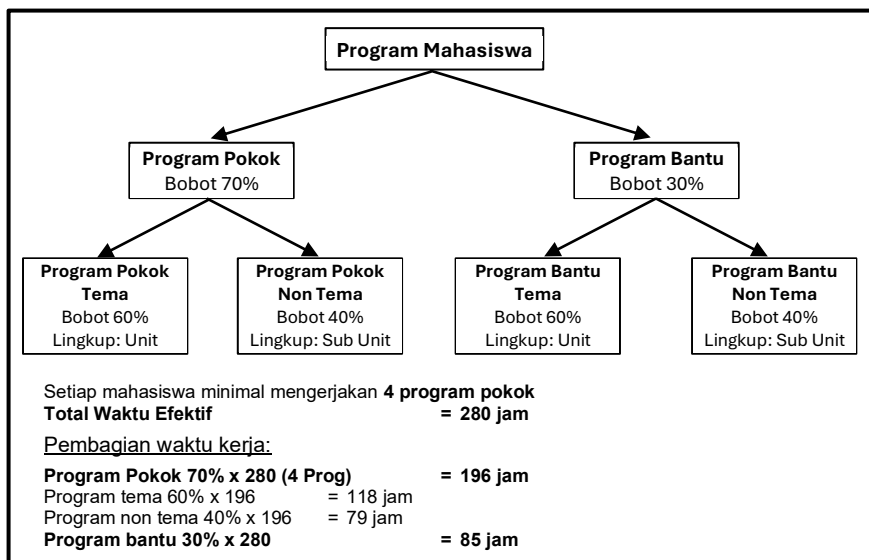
Program Mahasiswa

Program Pokok
Bobot 70%

Program Bantu
Bobot 30%

Program Pokok Tema
Bobot 60%
Lingkup: Unit

Program Pokok Non Tema
Bobot 40%
Lingkup: Sub Unit

Program Bantu Tema
Bobot 60%
Lingkup: Unit

Program Bantu Non Tema
Bobot 40%
Lingkup: Sub Unit

Setiap mahasiswa minimal mengerjakan **4 program pokok**
**Total Waktu Efektif = 280 jam**

Pembagian waktu kerja:

**Program Pokok 70% x 280 (4 Prog) = 196 jam**
Program tema 60% x 196 = 118 jam
Program non tema 40% x 196 = 79 jam
**Program bantu 30% x 280 = 85 jam**